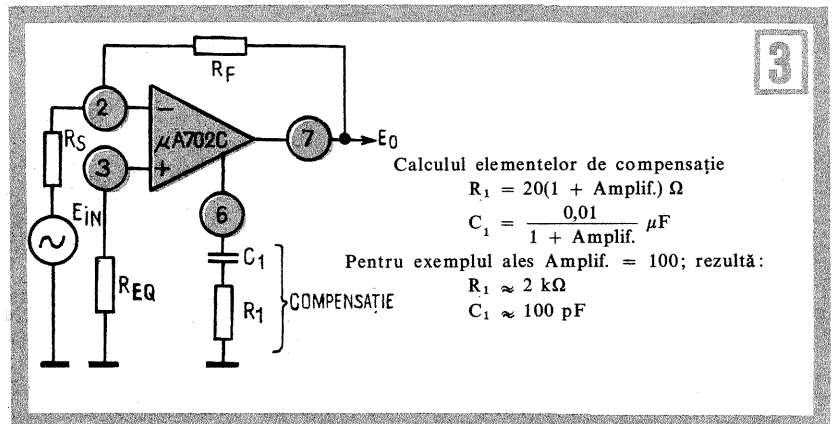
3

$R_F$

2

−

+

3

$\mu$A702C

7

$E_0$

6

$R_S$

$E_{IN}$

$R_{EQ}$

$C_1$

$R_1$

COMPENSAȚIE

Calculul elementelor de compensație

$R_1 = 20(1 + \text{Amplif.})\ \Omega$

$C_1 = \frac{0,01}{1 + \text{Amplif.}}\ \mu F$

Pentru exemplul ales Amplif. = 100; rezultă:

$R_1 \approx 2\ k\Omega$

$C_1 \approx 100\ pF$